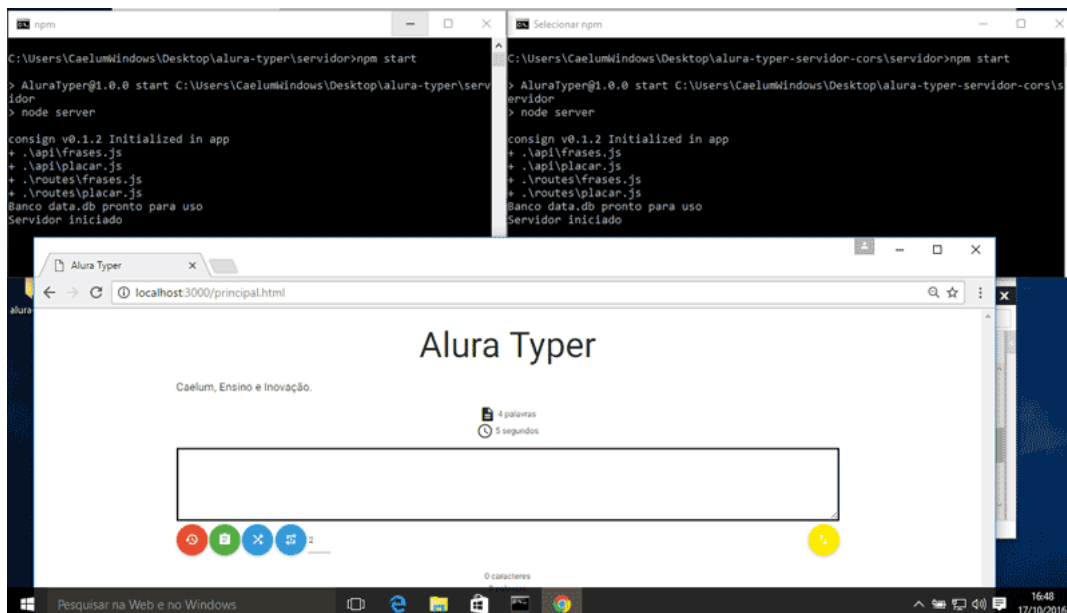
npm

C:\Users\CaelumWindows\Desktop\alura-typer\servidor>npm start

> AluraTyper@1.0.0 start C:\Users\CaelumWindows\Desktop\alura-typer\servidor
> node server

consign v0.1.2 Initialized in app
+ .\api\frases.js
+ .\api\placar.js
+ .\routes\frases.js
+ .\routes\placar.js
Banco data.db pronto para uso
Servidor iniciado

Selecionar npm

C:\Users\CaelumWindows\Desktop\alura-typer-servidor-cors\servidor>npm start

> AluraTyper@1.0.0 start C:\Users\CaelumWindows\Desktop\alura-typer-servidor-cors\servidor
> node server

consign v0.1.2 Initialized in app
+ .\api\frases.js
+ .\api\placar.js
+ .\routes\frases.js
+ .\routes\placar.js
Banco data.db pronto para uso
Servidor iniciado

Alura Typer

localhost:3000/principal.html

Alura Typer

Caelum, Ensino e Inovação.

4 palavras
5 segundos

2

0 caracteres

alura

Pesquisar na Web e no Windows

16:48
17/10/2016